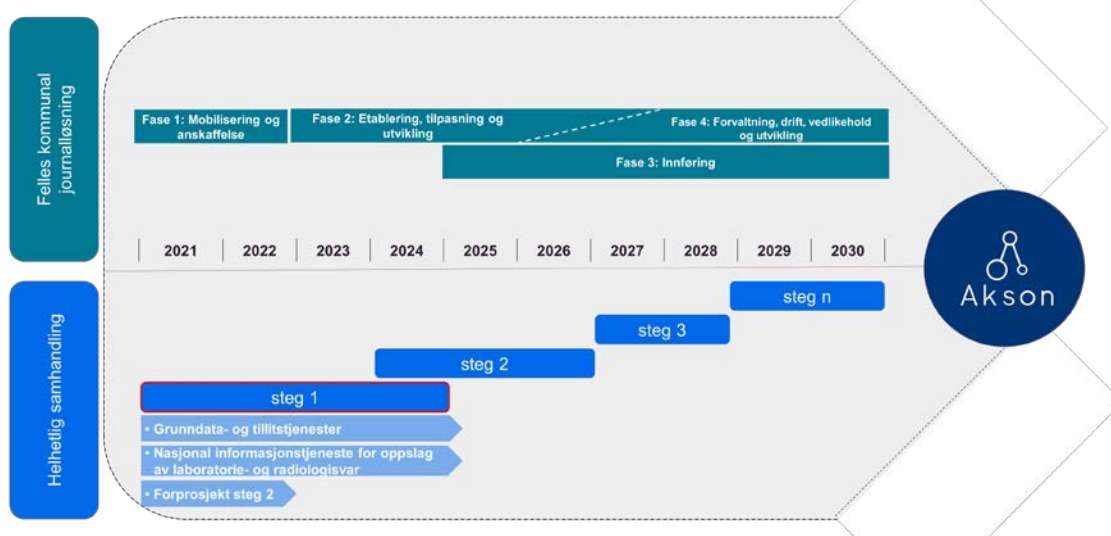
Felles kommunal journalløsning

Fase 1: Mobilisering og anskaffelse

Fase 2: Etablering, tilpasning og utvikling

Fase 4: Forvaltning, drift, vedlikehold og utvikling

Fase 3: Innføring

2021 2022 2023 2024 2025 2026 2027 2028 2029 2030

Akson

Helhetlig samhandling

steg n

steg 3

steg 2

steg 1

• Grunndata- og tillitstjenester

• Nasjonal informasjonstjeneste for oppslag av laboratorie- og radiologisvar

• Forprosjekt steg 2